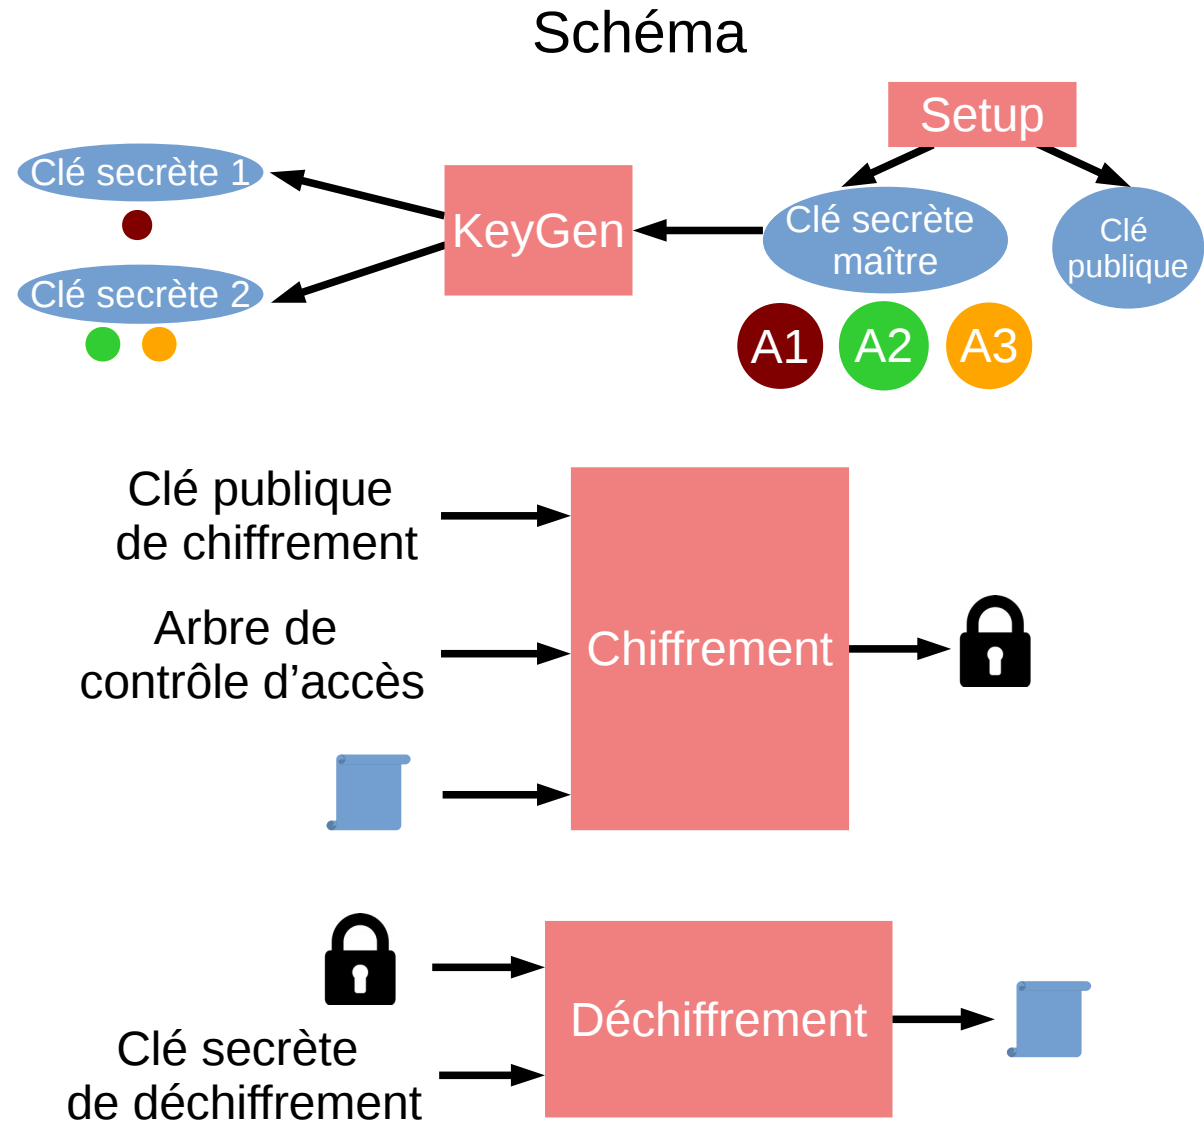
Schéma

Setup

Clé secrète 1

KeyGen

Clé secrète maître

Clé publique

Clé secrète 2

A1 A2 A3

Clé publique de chiffrement

Arbre de contrôle d'accès

Chiffrement

Clé secrète de déchiffrement

Déchiffrement